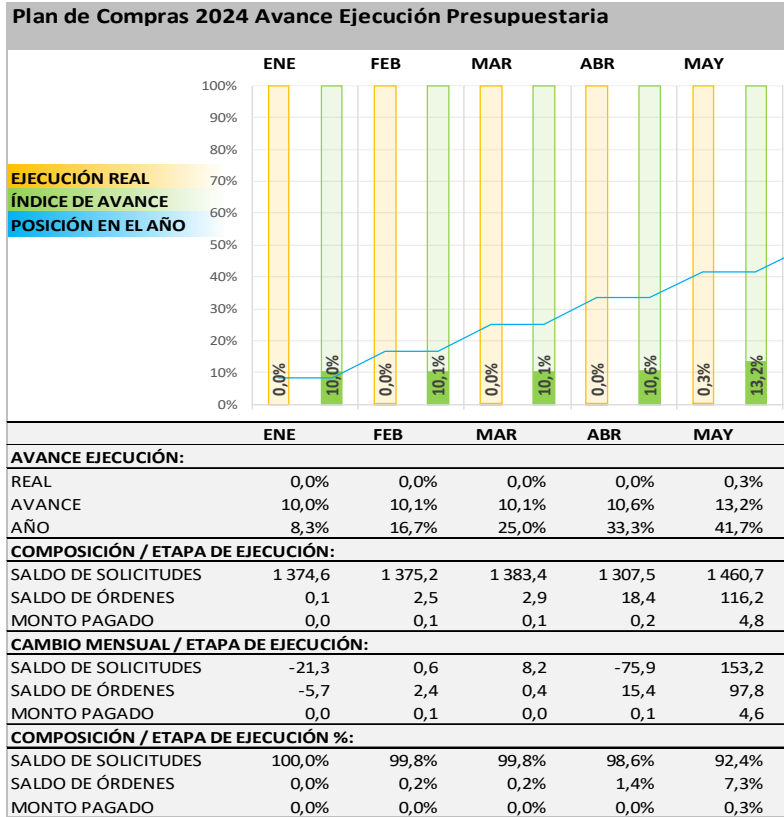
Plan de Compras 2024 Avance Ejecución Presupuestaria

ENE FEB MAR ABR MAY

100%
90%
80%
70%
60%
50%
40%
30%
20%
10%
0%

EJECUCIÓN REAL
ÍNDICE DE AVANCE
POSICIÓN EN EL AÑO

0,0% 10,0% 0,0% 10,1% 0,0% 10,1% 0,0% 10,6% 0,3% 13,2%

| | ENE | FEB | MAR | ABR | MAY |
|---|---|---|---|---|---|
| AVANCE EJECUCIÓN: | | | | | |
| REAL | 0,0% | 0,0% | 0,0% | 0,0% | 0,3% |
| AVANCE | 10,0% | 10,1% | 10,1% | 10,6% | 13,2% |
| AÑO | 8,3% | 16,7% | 25,0% | 33,3% | 41,7% |
| COMPOSICIÓN / ETAPA DE EJECUCIÓN: | | | | | |
| SALDO DE SOLICITUDES | 1 374,6 | 1 375,2 | 1 383,4 | 1 307,5 | 1 460,7 |
| SALDO DE ÓRDENES | 0,1 | 2,5 | 2,9 | 18,4 | 116,2 |
| MONTO PAGADO | 0,0 | 0,1 | 0,1 | 0,2 | 4,8 |
| CAMBIO MENSUAL / ETAPA DE EJECUCIÓN: | | | | | |
| SALDO DE SOLICITUDES | -21,3 | 0,6 | 8,2 | -75,9 | 153,2 |
| SALDO DE ÓRDENES | -5,7 | 2,4 | 0,4 | 15,4 | 97,8 |
| MONTO PAGADO | 0,0 | 0,1 | 0,0 | 0,1 | 4,6 |
| COMPOSICIÓN / ETAPA DE EJECUCIÓN %: | | | | | |
| SALDO DE SOLICITUDES | 100,0% | 99,8% | 99,8% | 98,6% | 92,4% |
| SALDO DE ÓRDENES | 0,0% | 0,2% | 0,2% | 1,4% | 7,3% |
| MONTO PAGADO | 0,0% | 0,0% | 0,0% | 0,0% | 0,3% |